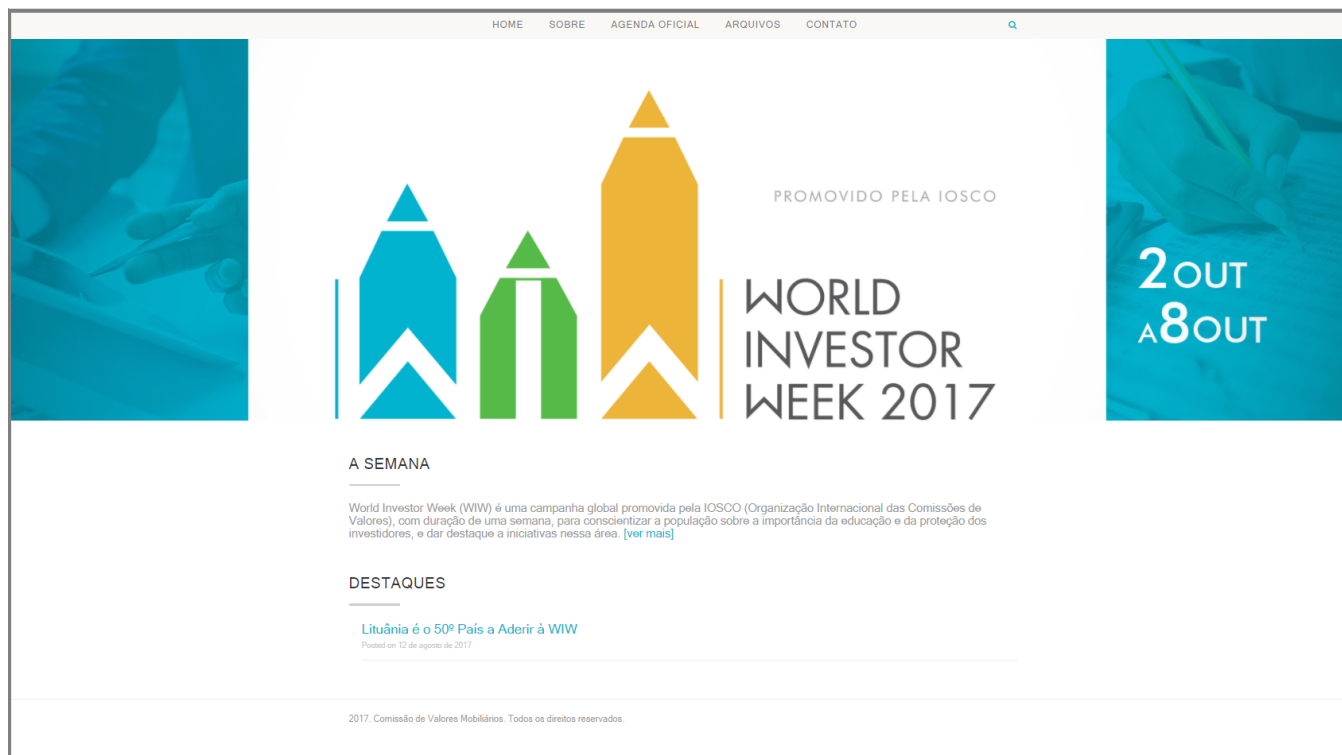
HOME SOBRE AGENDA OFICIAL ARQUIVOS CONTATO

PROMOVIDO PELA IOSCO

WORLD INVESTOR WEEK 2017

2 OUT A 8 OUT

A SEMANA

World Investor Week (WIW) é uma campanha global promovida pela IOSCO (Organização Internacional das Comissões de Valores), com duração de uma semana, para conscientizar a população sobre a importância da educação e da proteção dos investidores, e dar destaque a iniciativas nessa área. [ver mais]

DESTAQUES

Lituânia é o 50º País a Aderir à WIW

Posted on 12 de agosto de 2017

2017. Comissão de Valores Mobiliários. Todos os direitos reservados.